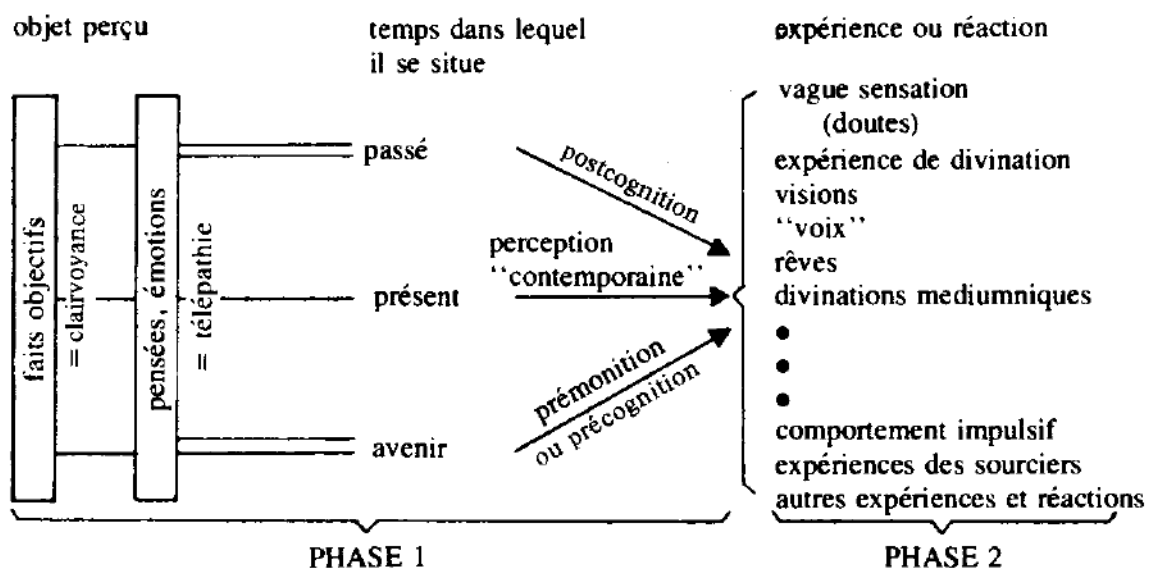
objet perçu

temps dans lequel il se situe

expérience ou réaction

faits objectifs

= clairvoyance

pensées, émotions

= télépathie

passé

présent

avenir

postcognition

perception ''contemporaine''

prémonition ou précognition

vague sensation (doutes)
expérience de divination
visions
''voix''
rêves
divinations mediumniques
•
•
•
comportement impulsif
expériences des sourciers
autres expériences et réactions

PHASE 1

PHASE 2